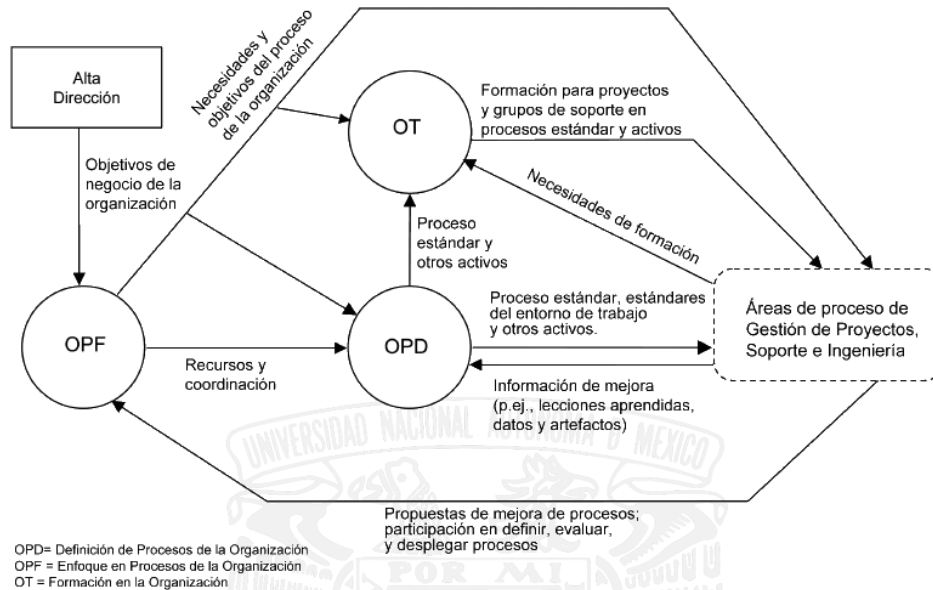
Alta Dirección

Necesidades y objetivos del proceso de la organización

Objetivos de negocio de la organización

OT

Formación para proyectos y grupos de soporte en procesos estándar y activos

Necesidades de formación

Proceso estándar y otros activos

OPF

OPD

Proceso estándar, estándares del entorno de trabajo y otros activos.

Áreas de proceso de Gestión de Proyectos, Soporte e Ingeniería

Recursos y coordinación

Información de mejora (p.ej., lecciones aprendidas, datos y artefactos)

UNIVERSIDAD NACIONAL AUTÓNOMA DE MÉXICO

Propuestas de mejora de procesos; participación en definir, evaluar, y desplegar procesos

POR MI

OPD= Definición de Procesos de la Organización
OPF = Enfoque en Procesos de la Organización
OT = Formación en la Organización